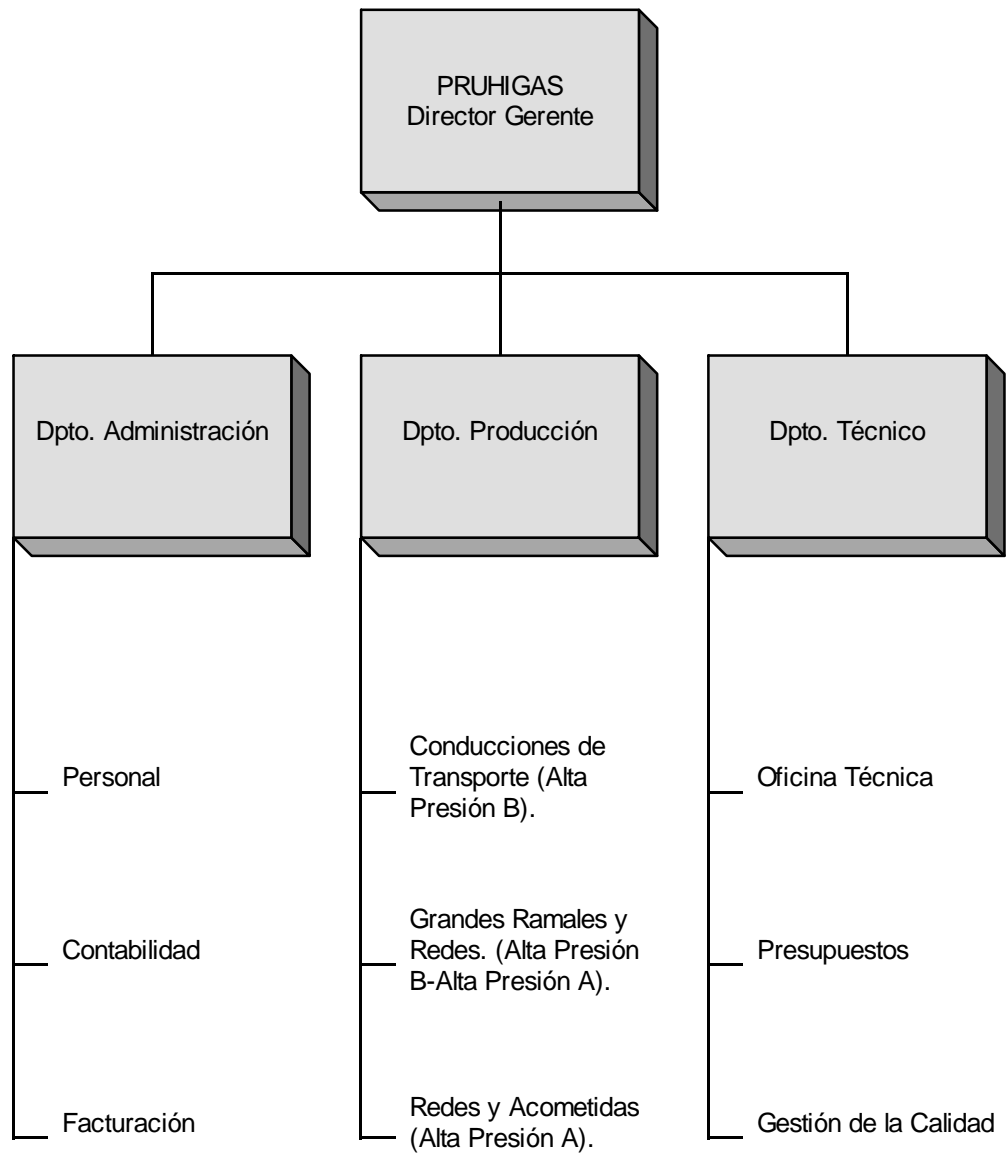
PRUHIGAS
Director Gerente

Dpto. Administración

Personal

Contabilidad

Facturación

Dpto. Producción

Conducciones de Transporte (Alta Presión B).

Grandes Ramales y Redes. (Alta Presión B-Alta Presión A).

Redes y Acometidas (Alta Presión A).

Dpto. Técnico

Oficina Técnica

Presupuestos

Gestión de la Calidad